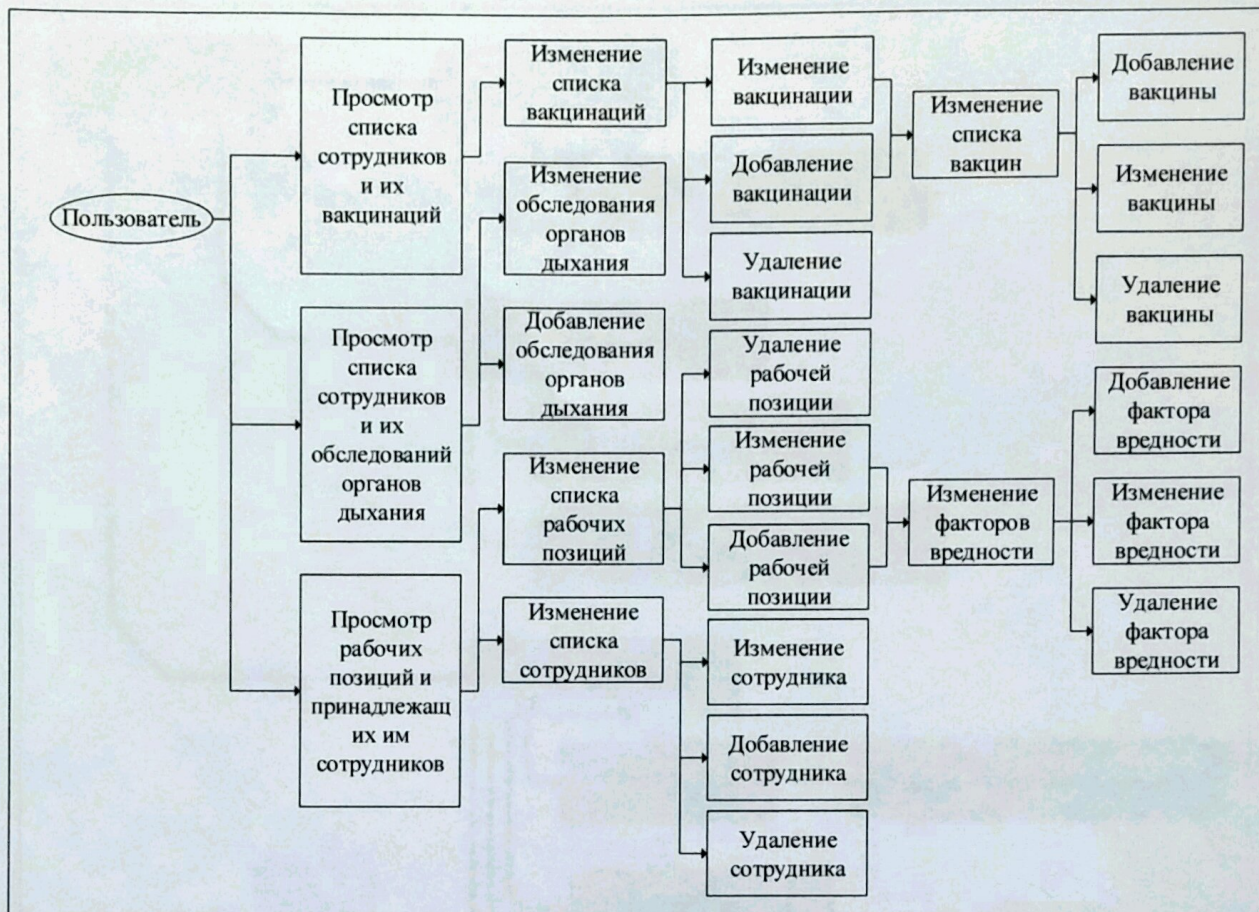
Пользователь

Просмотр списка сотрудников и их вакцинаций

Просмотр списка сотрудников и их обследований органов дыхания

Просмотр рабочих позиций и принадлежащ их им сотрудников

Изменение списка вакцинаций

Изменение обследования органов дыхания

Добавление обследования органов дыхания

Изменение списка рабочих позиций

Изменение списка сотрудников

Изменение вакцинации

Добавление вакцинации

Удаление вакцинации

Удаление рабочей позиции

Изменение рабочей позиции

Добавление рабочей позиции

Изменение сотрудника

Добавление сотрудника

Удаление сотрудника

Изменение списка вакцин

Изменение факторов вредности

Добавление вакцины

Изменение вакцины

Удаление вакцины

Добавление фактора вредности

Изменение фактора вредности

Удаление фактора вредности